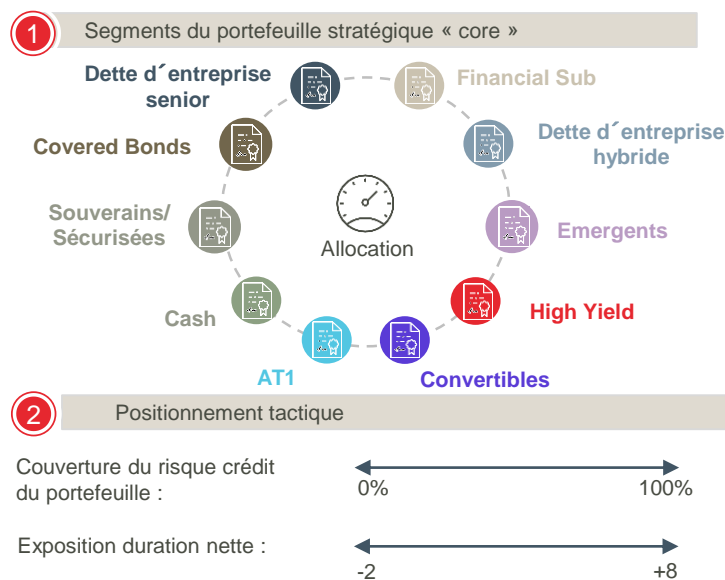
1 Segments du portefeuille stratégique « core »

Dette d´entreprise senior

Financial Sub

Covered Bonds

Dette d´entreprise hybride

Souverains/ Sécurisées

Allocation

Emergents

High Yield

Cash

AT1

Convertibles

2 Positionnement tactique

Couverture du risque crédit du portefeuille :

0%

100%

Exposition duration nette :

-2

+8